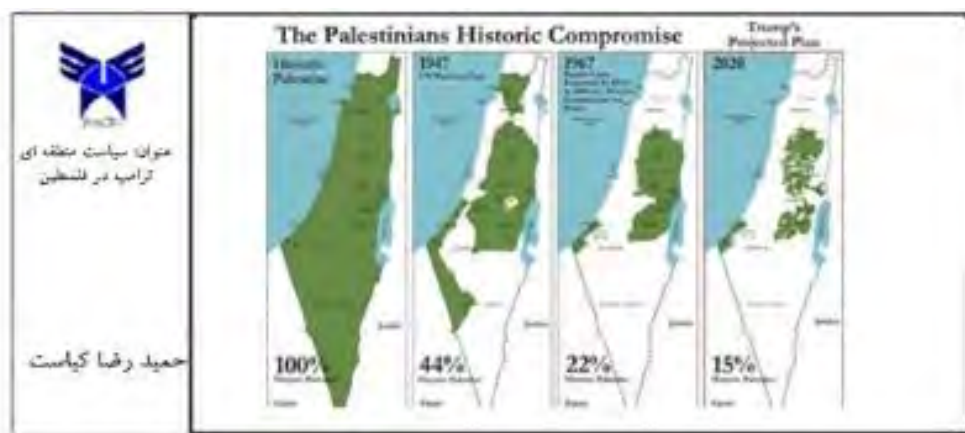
عنوان سیاست منطقه ای ترامپ در فلسطین

حمید رضا کیاست

The Palestinians Historic Compromise

Trump's Projected Plan

Historic Palestine

1947
UN Partition Plan

1967
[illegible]

2020

Jordan

Jordan

Jordan

100%
Historic Palestine

44%
Historic Palestine

22%
Historic Palestine

15%
Historic Palestine

Egypt

Egypt

Egypt

Egypt